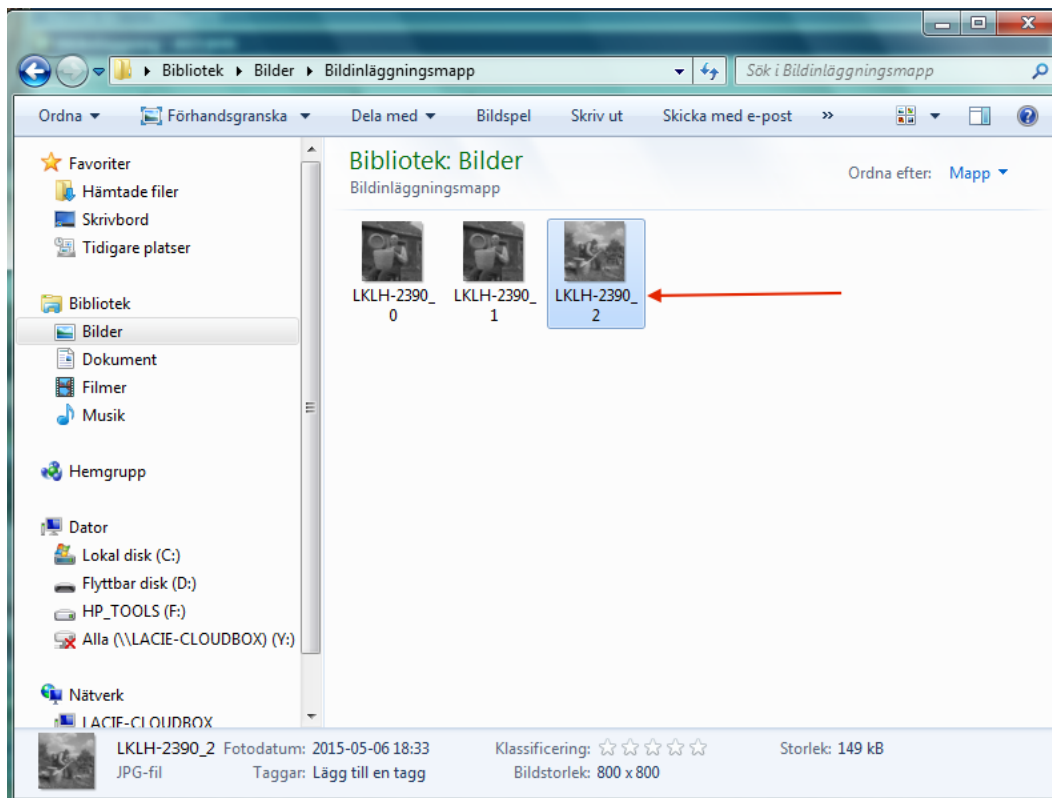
Bibliotek ▸ Bilder ▸ Bildinläggningsmapp

Sök i Bildinläggningsmapp

Ordna ▾ Förhandsgranska ▾ Dela med ▾ Bildspel Skriv ut Skicka med e-post »

Favoriter
Hämtade filer
Skrivbord
Tidigare platser

Bibliotek
Bilder
Dokument
Filmer
Musik

Hemgrupp

Dator
Lokal disk (C:)
Flyttbar disk (D:)
HP_TOOLS (F:)
Alla (\\LACIE-CLOUDBOX) (Y:)

Nätverk
LACIE-CLOUDBOX

Bibliotek: Bilder
Bildinläggningsmapp

Ordna efter: Mapp ▾

LKLH-2390_0
LKLH-2390_1
LKLH-2390_2

LKLH-2390_2 Fotodatum: 2015-05-06 18:33 Klassificering: ☆☆☆☆☆ Storlek: 149 kB
JPG-fil Taggar: Lägg till en tagg Bildstorlek: 800 x 800